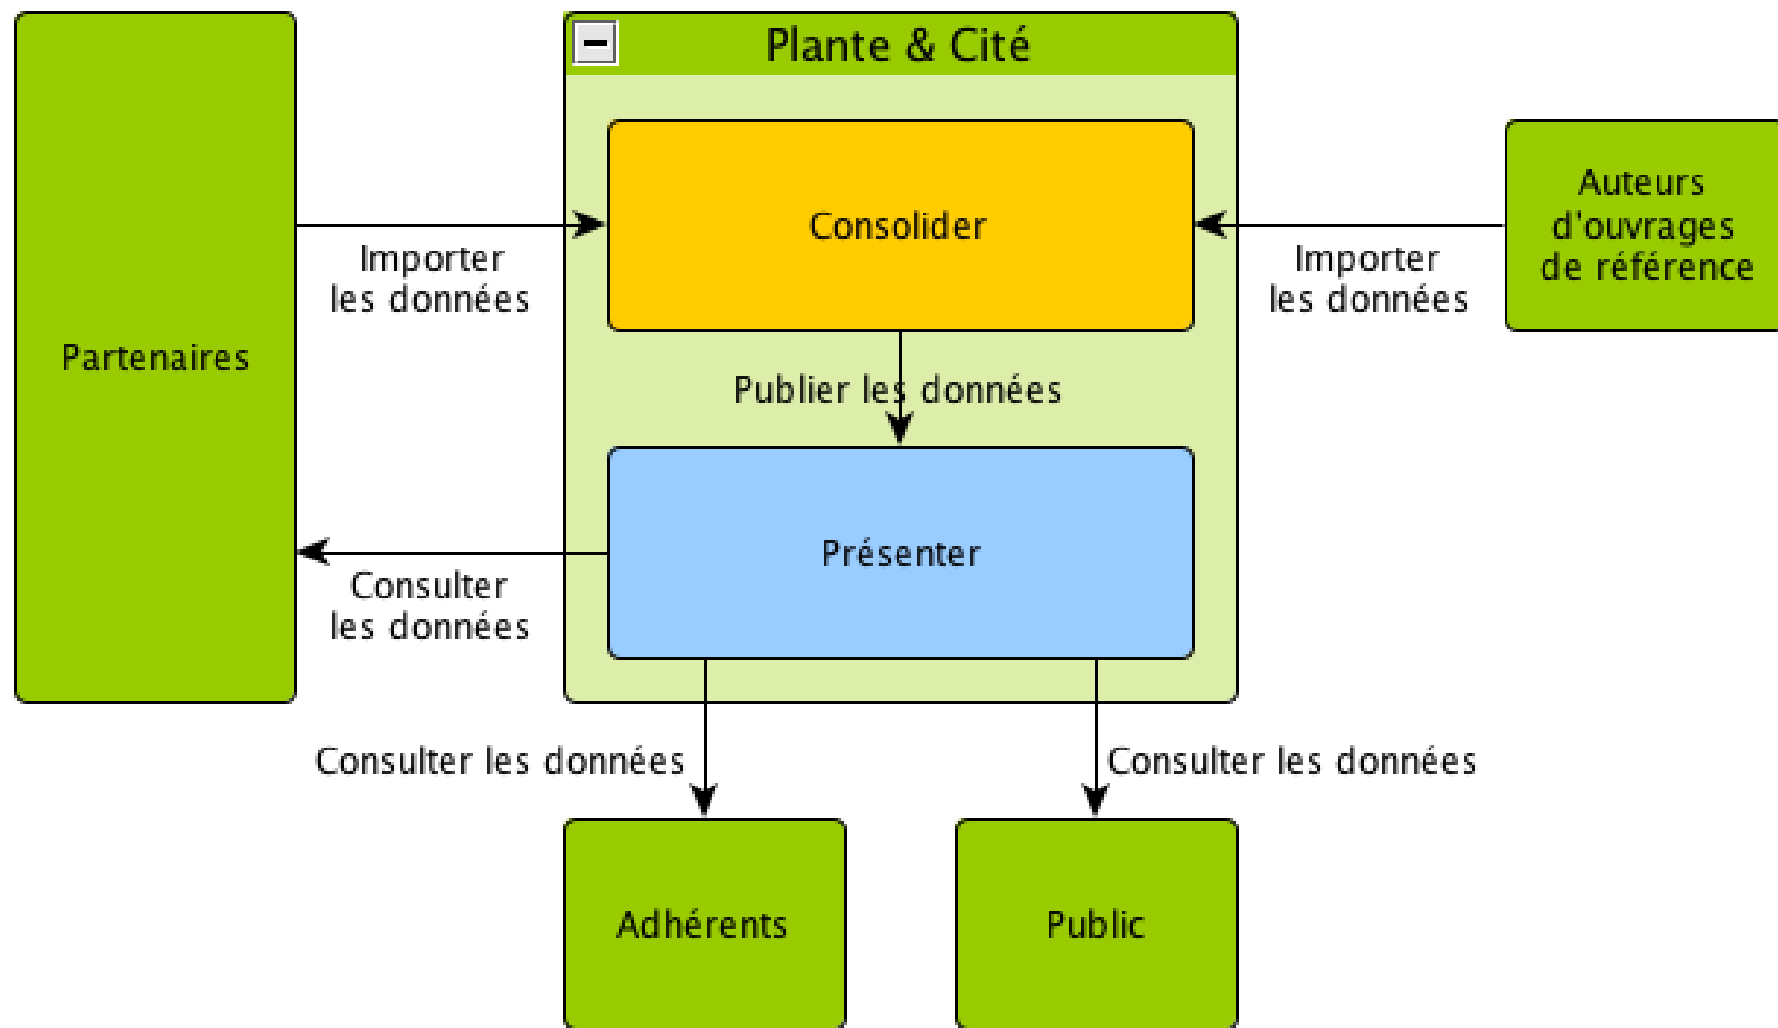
Plante & Cité

Partenaires

Importer les données

Consolider

Importer les données

Auteurs d'ouvrages de référence

Publier les données

Présenter

Consulter les données

Consulter les données

Consulter les données

Adhérents

Public